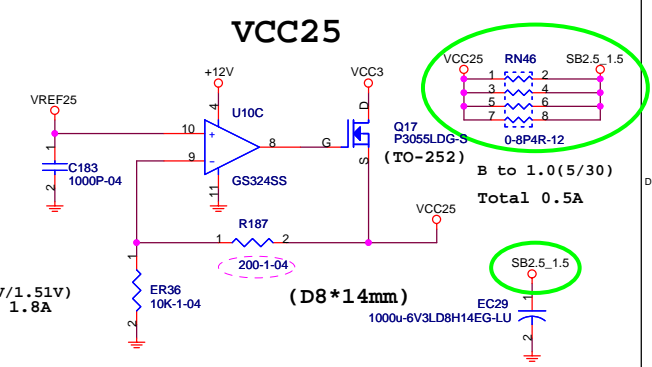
VCC25

VCC25 RN46 SB2.5_1.5
1 2
3 4
5 6
7 8
0-8P4R-12

+12V
VCC3
VREF25
4
U10C
D
Q17
P3055LDG-S
(TO-252)
10
+
1
9
-
8
G
S
C183
1000P-04
2
11
GS324SS
B to 1.0(5/30)
Total 0.5A
D
R187
VCC25
1
2
200-1-04
1
ER36
10K-1-04
2
SB2.5_1.5
7/1.51V)
1.8A
(D8*14mm)
EC29
1
1000u-6V3LD8H14EG-LU
2